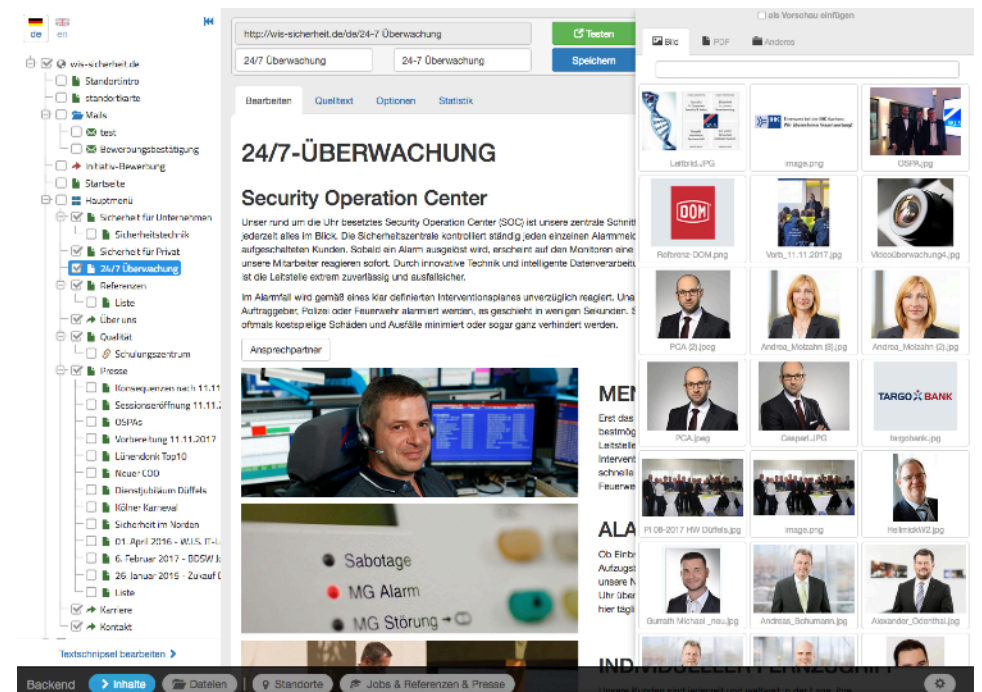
de en

wis-sicherheit.de
Standortintro
standortkarte
Mails
test
Bewerbungsbestätigung
Initativ-Bewerbung
Startseite
Hauptmenü
Sicherheit für Unternehmen
Sicherheitstechnik
Sicherheit für Privat
24/7 Überwachung
Referenzen
Liste
Über uns
Qualität
Schulungszentrum
Presse
Konsequenzen nach 11.11
Sessioneröffnung 11.11.2
OSPAs
Vorbereitung 11.11.2017
Lünendonk Top10
Neuer COO
Dienstjubiläum Düffels
Kölner Karneval
Sicherheit im Norden
01. April 2016 - W.I.S. IT-L
6. Februar 2017 - BDSW J
26 Januar 2016 - Zukauf D
Liste
Karriere
Kontakt

Textschnipsel bearbeiten

http://wis-sicherheit.de/de/24-7 Überwachung
Testen
24/7 Überwachung
24-7 Überwachung
Speichern

Bearbeiten Quelltext Optionen Statistik

24/7-ÜBERWACHUNG

Security Operation Center

Unser rund um die Uhr besetztes Security Operation Center (SOC) ist unsere zentrale Schnitt jederzeit alles im Blick. Die Sicherheitszentrale kontrolliert ständig jeden einzelnen Alarmmel aufgeschalteten Kunden. Sobald ein Alarm ausgelöst wird, erscheint auf den Monitoren eine unsere Mitarbeiter reagieren sofort. Durch innovative Technik und intelligente Datenverarbeitu ist die Leitstelle extrem zuverlässig und ausfallsicher.

Im Alarmfall wird gemäß eines klar definierten Interventionsplanes unverzüglich reagiert. Una Auftraggeber, Polizei oder Feuerwehr alarmiert werden, es geschieht in wenigen Sekunden. S oftmals kostspielige Schäden und Ausfälle minimiert oder sogar ganz verhindert werden.

Ansprechpartner

Sabotage
MG Alarm
MG Störung

MEN
Erst das
bestmög
Leitstelle
Intervent
schnella
Feuerwe

ALA
Ob Einbr
Aufzugst
unsere N
Uhr über
hier tägli

INDIVIDUELLER PERSONALSCHUTZ

als Vorschau einfügen
Bild PDF Andere

Leitbild.JPG
image.png
OSPA.jpg
Referenz-DOM.png
Vorb_11.11.2017.jpg
Videoüberwachung4.jpg
PCA (2).jpeg
Andrea_Molzahn (8).jpg
Andrea_Molzahn (2).jpg
PCA.jpeg
Caspari.JPG
targobank.jpg
PI 08-2017 HW Düffels.jpg
image.png
HellmickW2.jpg
Gurrath Michael _neu.jpg
Andreas_Schumann.jpg
Alexander_Odenthal.jpg

Backend Inhalte Dateien Standorte Jobs & Referenzen & Presse